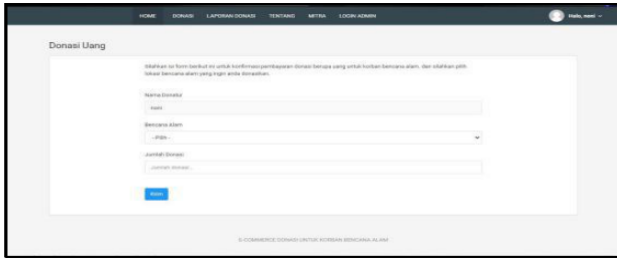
HOME DONASI LAPORAN DONASI TENTANG MITRA LOGIN ADMIN

Halo, nami

Donasi Uang

Silahkan isi form berikut ini untuk konfirmasi pembayaran donasi berupa uang untuk korban bencana alam, dan silahkan pilih lokasi bencana alam yang ingin anda donasikan.

Nama Donatur

nami

Bencana Alam

--Pilih--

Jumlah Donasi

Jumlah donasi...

Kirim

E-COMMERCE DONASI UNTUK KORBAN BENCANA ALAM